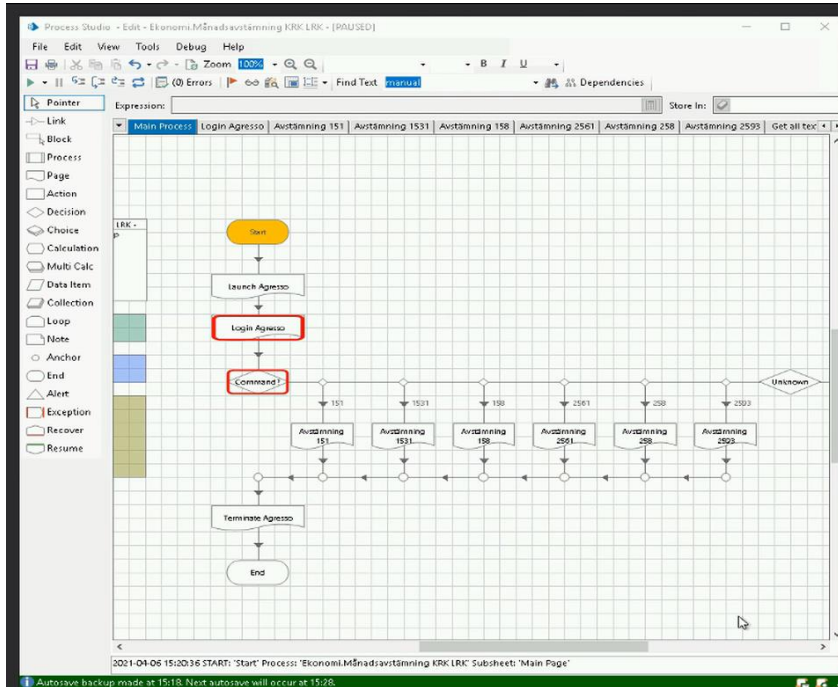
Process Studio - Edit - Ekonomi.Månadsavstämning KRK LRK - [PAUSED]

File Edit View Tools Debug Help

Zoom 100%

B I U

(0) Errors

Find Text manual

Dependencies

Pointer
Link
Block
Process
Page
Action
Decision
Choice
Calculation
Multi Calc
Data Item
Collection
Loop
Note
Anchor
End
Alert
Exception
Recover
Resume

Expression:

Store In:

Main Process | Login Agresso | Avstämning 151 | Avstämning 1531 | Avstämning 158 | Avstämning 2561 | Avstämning 258 | Avstämning 2593 | Get all tex

LRK -
P

Start

Launch Agresso

Login Agresso

Command?

Unknown

151

1531

158

2561

258

2593

Avstämning 151

Avstämning 1531

Avstämning 158

Avstämning 2561

Avstämning 258

Avstämning 2593

Terminate Agresso

End

2021-04-06 15:20:36 START: 'Start' Process: 'Ekonomi.Månadsavstämning KRK LRK' Subsheet: 'Main Page'

Autosave backup made at 15:18. Next autosave will occur at 15:28.